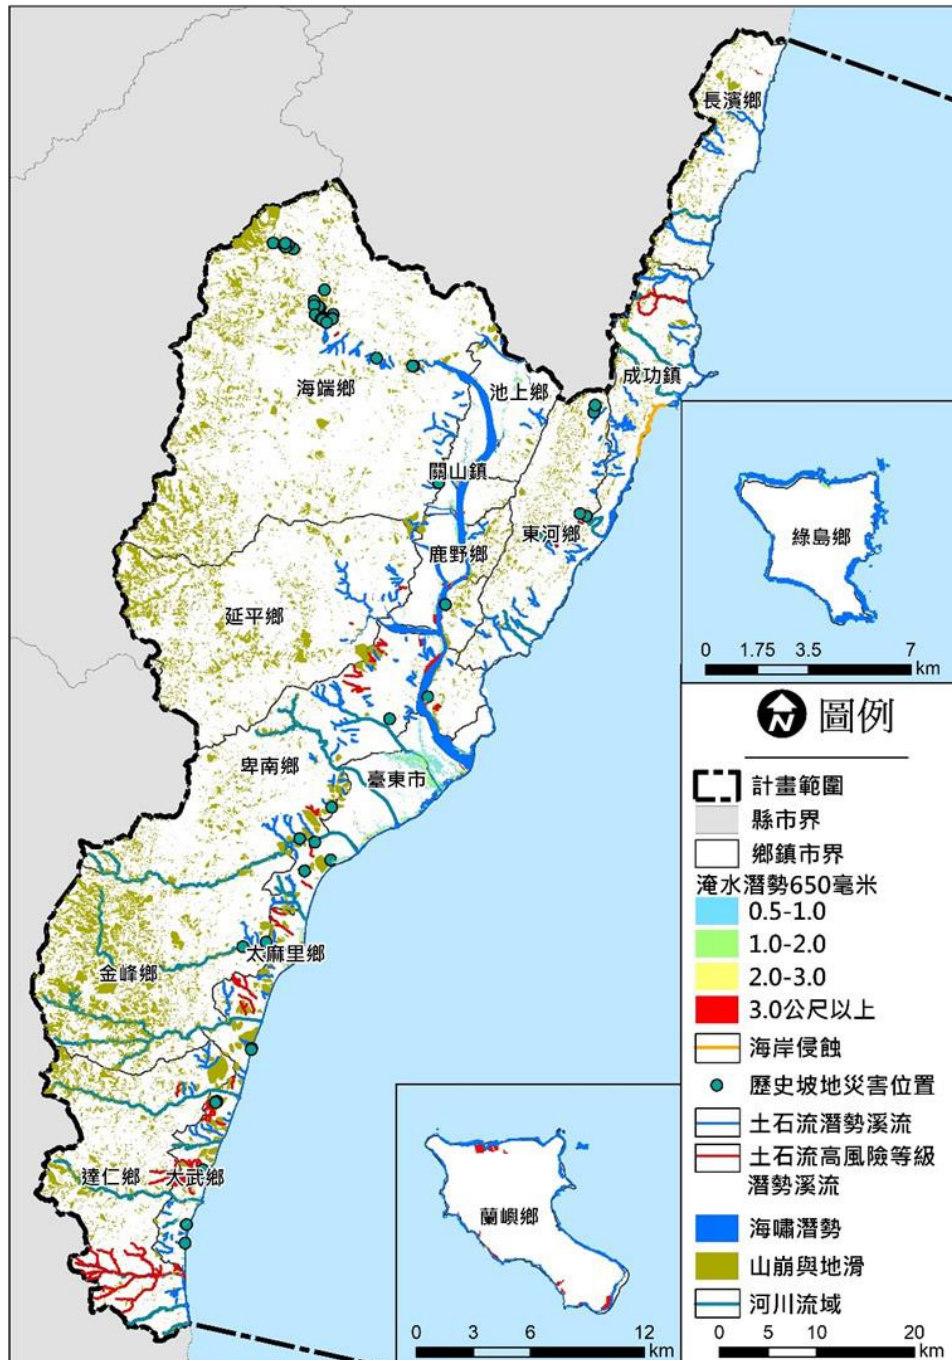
長濱鄉
海端鄉
池上鄉
成功鎮
關山鎮
東河鄉
鹿野鄉
延平鄉
綠島鄉
0 1.75 3.5 7 km
圖例
卑南鄉
臺東市
計畫範圍
縣市界
鄉鎮市界
淹水潛勢650毫米
0.5-1.0
1.0-2.0
2.0-3.0
3.0公尺以上
太麻里鄉
金峰鄉
海岸侵蝕
歷史坡地災害位置
土石流潛勢溪流
土石流高風險等級潛勢溪流
達仁鄉
大武鄉
蘭嶼鄉
海嘯潛勢
山崩與地滑
河川流域
0 3 6 12 km
0 5 10 20 km